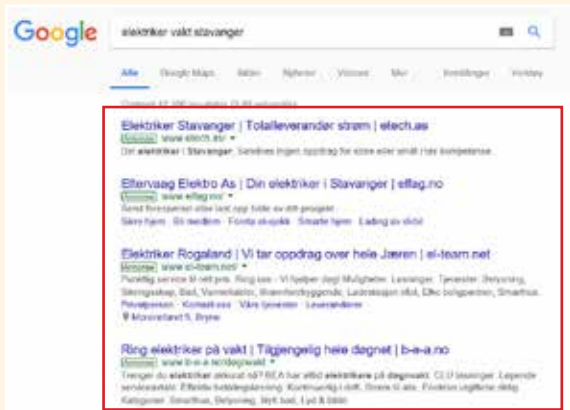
Google

elektriker vakt stavanger

Alle Google Maps Bilder Nyheter Videoer Mer Innstillinger Verktøy

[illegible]

Elektriker Stavanger | Totalleverandør strøm | elech.as
Annonse www.elech.as/
Det elektriker i Stavanger. Sandnes ingen oppdrag for store eller små i vår kompetanse.

Eltervaag Elektro As | Din elektriker i Stavanger | elfag.no
Annonse www.elfag.no/
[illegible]
Søro hjem · Bli medlem · Finn elektriker · Smarte hjem · Lading av elbil

Elektriker Rogaland | Vi tar oppdrag over hele Jæren | el-team.net
Annonse www.el-team.no/
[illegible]
Prisoppsett · Kontakt oss · Våre tjenester · Leverandører
Mosvetland 5, Bryne

Ring elektriker på vakt | Tilgjengelig hele døgnet | b-e-a.no
Annonse www.b-e-a.no/døgnvakt
Trenger du elektriker akkurat nå? BEA har alltid elektrikere på døgnvakt. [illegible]
Kategorier: Smarthus, Belysning, Nytt bad, Lyd & bilde